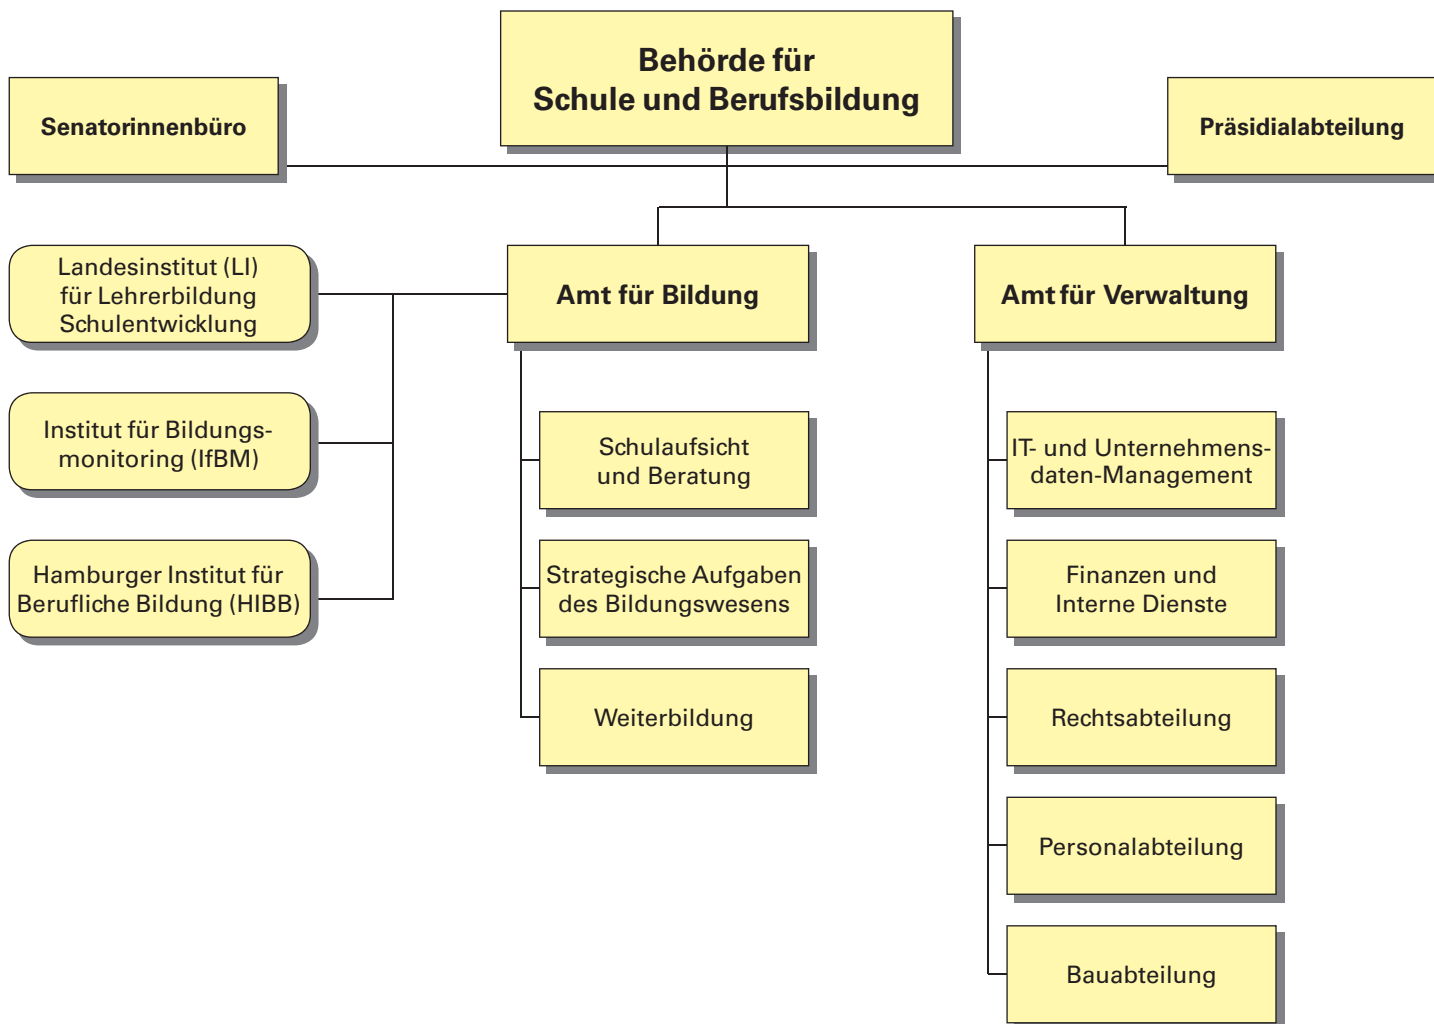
Behörde für Schule und Berufsbildung

Senatorinnenbüro

Präsidialabteilung

Landesinstitut (LI) für Lehrerbildung Schulentwicklung

Institut für Bildungsmonitoring (IfBM)

Hamburger Institut für Berufliche Bildung (HIBB)

Amt für Bildung

Schulaufsicht und Beratung

Strategische Aufgaben des Bildungswesens

Weiterbildung

Amt für Verwaltung

IT- und Unternehmensdaten-Management

Finanzen und Interne Dienste

Rechtsabteilung

Personalabteilung

Bauabteilung